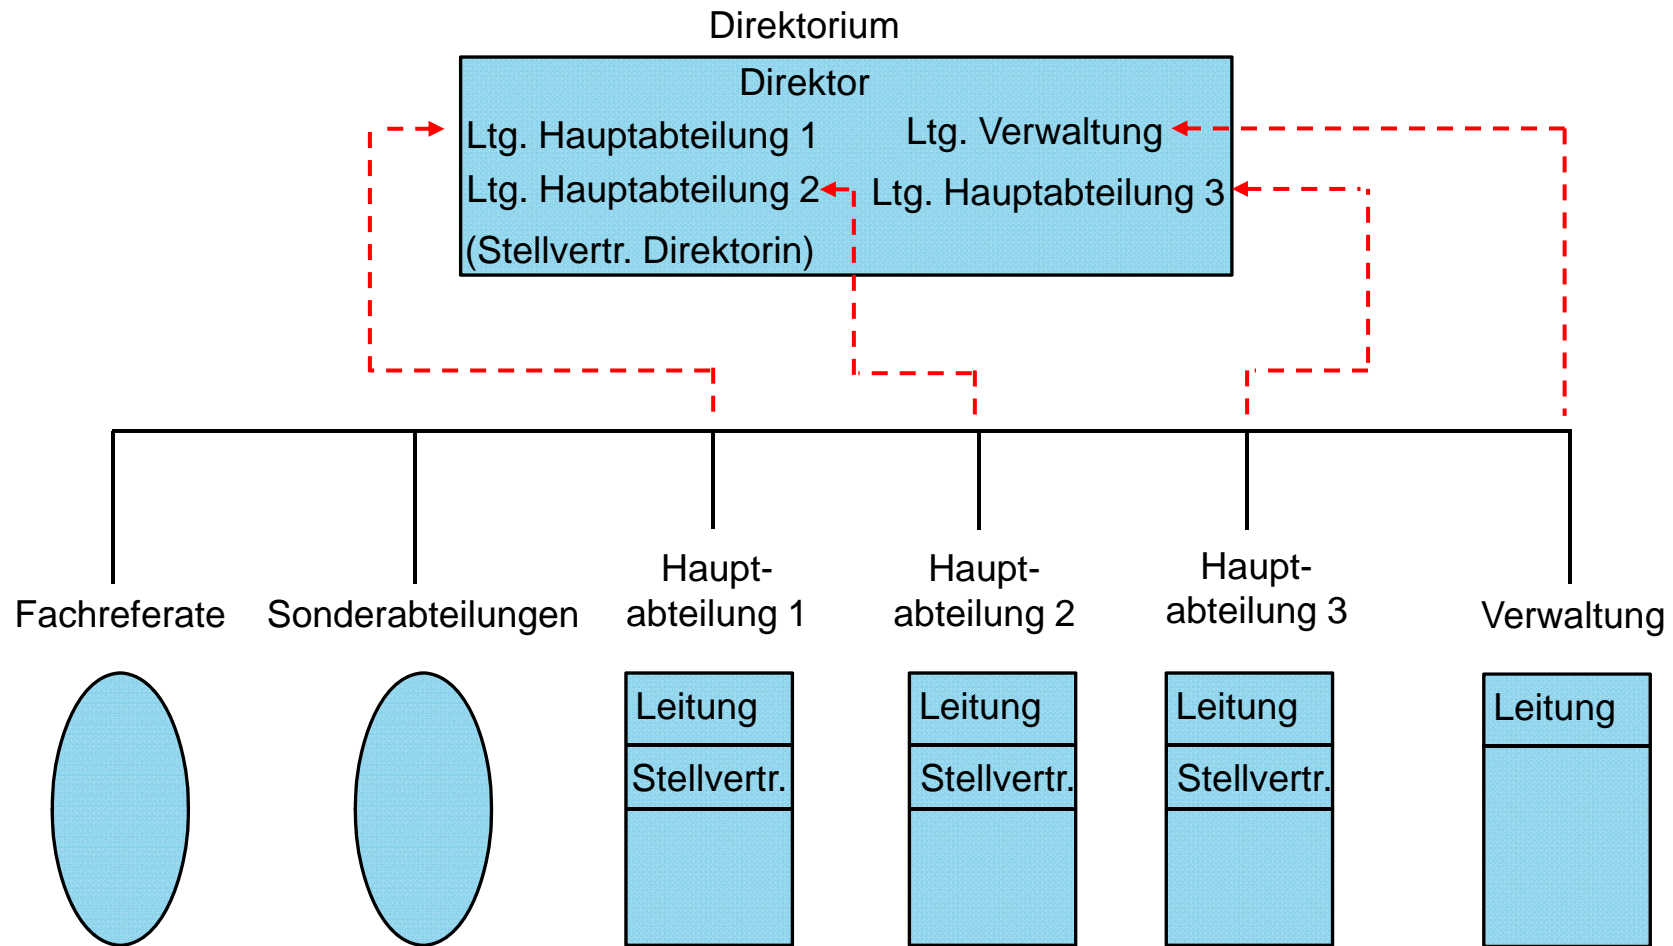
Direktorium

Direktor
Ltg. Hauptabteilung 1
Ltg. Verwaltung
Ltg. Hauptabteilung 2
Ltg. Hauptabteilung 3
(Stellvertr. Direktorin)

Fachreferate

Sonderabteilungen

Hauptabteilung 1
Leitung
Stellvertr.

Hauptabteilung 2
Leitung
Stellvertr.

Hauptabteilung 3
Leitung
Stellvertr.

Verwaltung
Leitung